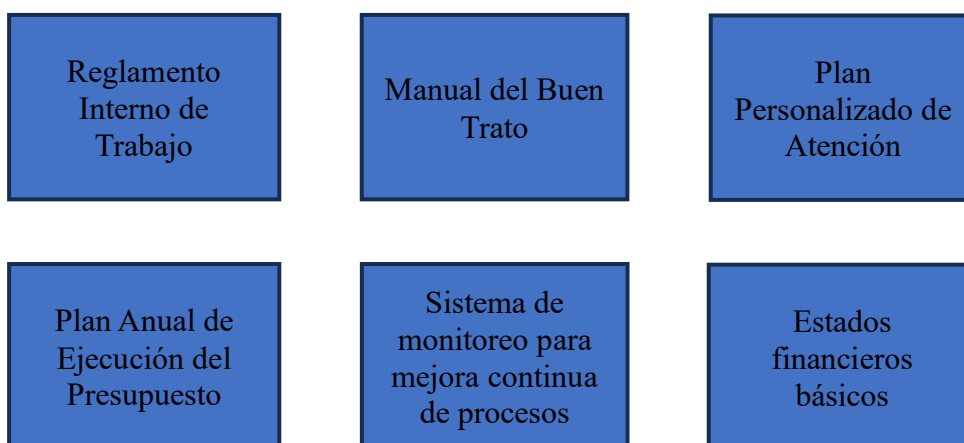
Reglamento Interno de Trabajo

Manual del Buen Trato

Plan Personalizado de Atención

Plan Anual de Ejecución del Presupuesto

Sistema de monitoreo para mejora continua de procesos

Estados financieros básicos